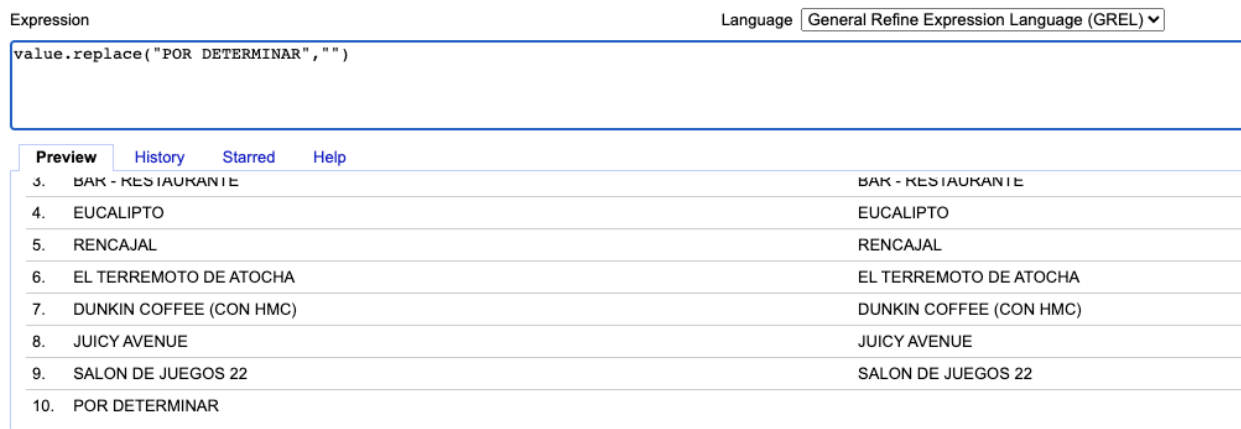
Expression

Language General Refine Expression Language (GREL)

value.replace("POR DETERMINAR","")

Preview History Starred Help

| | | |
|---|---|---|
| 3. | BAR - RESTAURANTE | BAR - RESTAURANTE |
| 4. | EUCALIPTO | EUCALIPTO |
| 5. | RENCAJAL | RENCAJAL |
| 6. | EL TERREMOTO DE ATOCHA | EL TERREMOTO DE ATOCHA |
| 7. | DUNKIN COFFEE (CON HMC) | DUNKIN COFFEE (CON HMC) |
| 8. | JUICY AVENUE | JUICY AVENUE |
| 9. | SALON DE JUEGOS 22 | SALON DE JUEGOS 22 |
| 10. | POR DETERMINAR | |